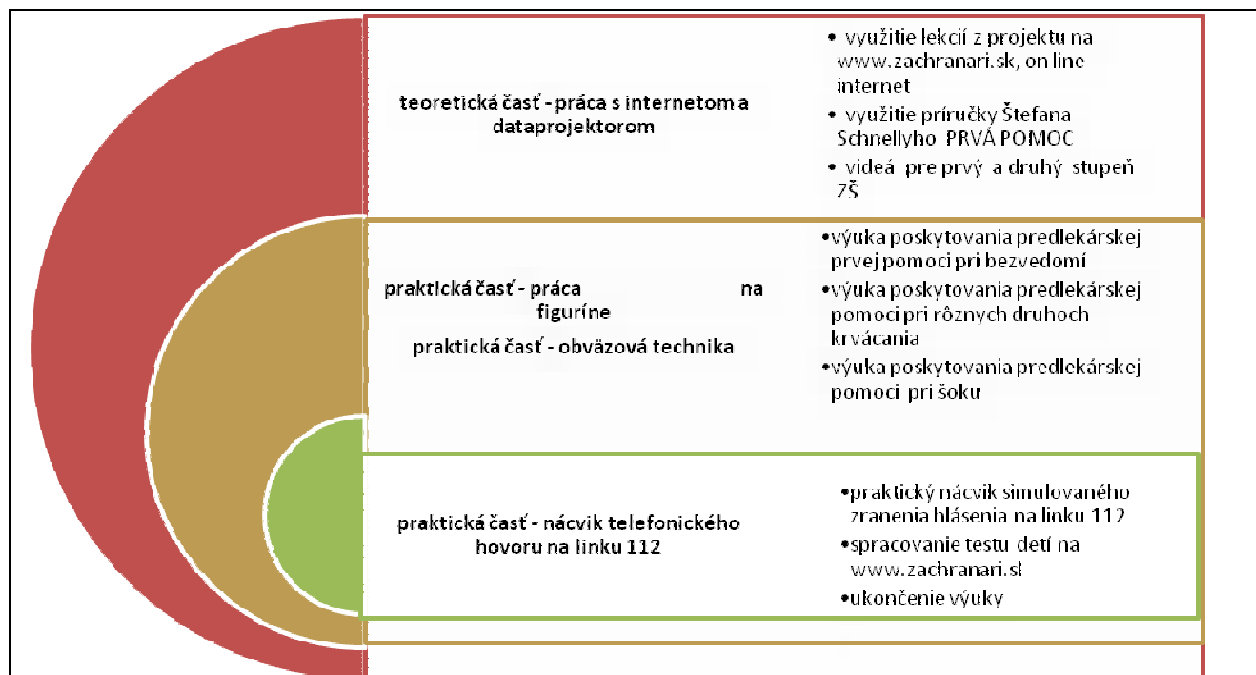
teoretická časť - práca s internetom a dataprojektorom

• využitie lekcií z projektu na www.zachranari.sk, on line internet
• využitie príručky Štefana Schnellyho PRVÁ POMOC
• videá pre prvý a druhý stupeň ZŠ

praktická časť - práca na figuríne
praktická časť - obväzová technika

•výuka poskytovania predlekárskej prvej pomoci pri bezvedomí
•výuka poskytovania predlekárskej pomoci pri rôznych druhoch krvácania
•výuka poskytovania predlekárskej pomoci pri šoku

praktická časť - nácvik telefonického hovoru na linku 112

•praktický nácvik simulovaného zranenia hlásenia na linku 112
•spracovanie testu detí na www.zachranari.sl
•ukončenie výuky